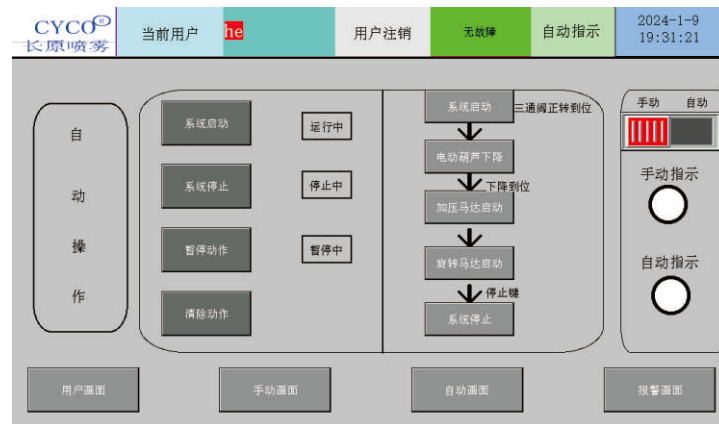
CYCO
长原喷雾

当前用户 he

用户注销

无故障

自动指示

2024-1-9
19:31:21

自

动

操

作

系统启动

运行中

系统停止

停止中

暂停动作

暂停中

清除动作

系统启动

三通阀正转到位

电动葫芦下降

下降到位

加压马达启动

旋转马达启动

停止键

系统停止

手动

自动

手动指示

自动指示

用户画面

手动画面

自动画面

报警画面